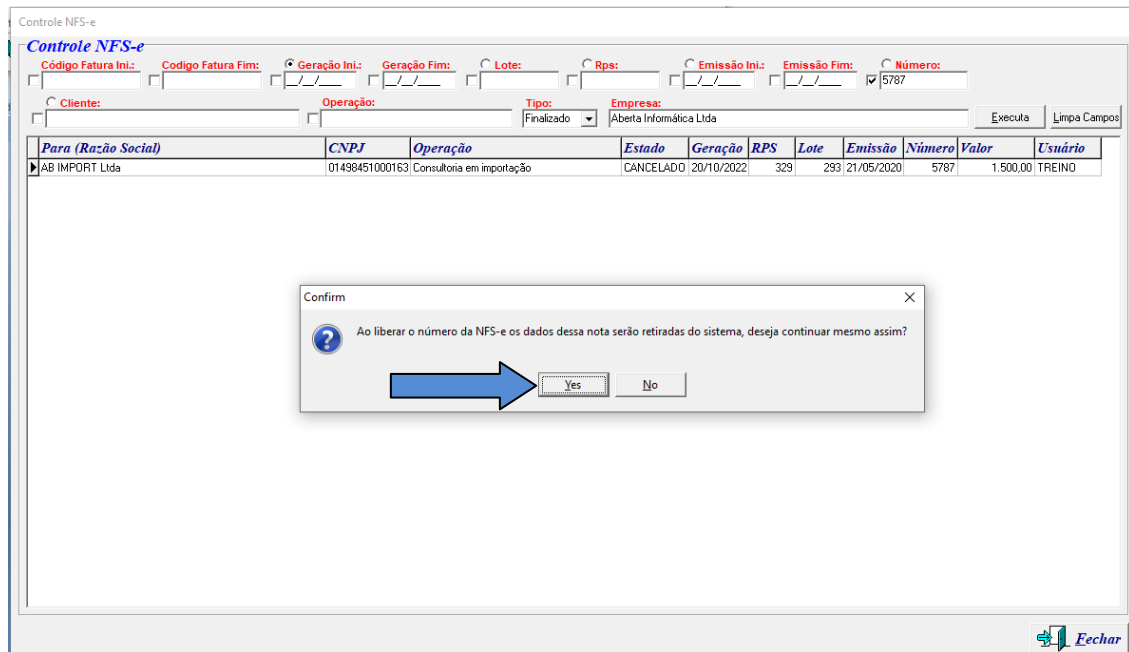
Controle NFS-e

Controle NFS-e

Código Fatura Ini.: Codigo Fatura Fim: Geração Ini.: Geração Fim: Lote: Rps: Emissão Ini.: Emissão Fim: Número:

__/__/____ __/__/____ __/__/____ __/__/____ 5787

Cliente: Operação: Tipo: Empresa:

Finalizado Aberta Informática Ltda Executa Limpa Campos

| Para (Razão Social) | CNPJ | Operação | Estado | Geração | RPS | Lote | Emissão | Número | Valor | Usuário |
|---|---|---|---|---|---|---|---|---|---|---|
| AB IMPORT Ltda | 01498451000163 | Consultoria em importação | CANCELADO | 20/10/2022 | 329 | 293 | 21/05/2020 | 5787 | 1.500,00 | TREINO |

Confirm

Ao liberar o número da NFS-e os dados dessa nota serão retiradas do sistema, deseja continuar mesmo assim?

Yes No

Fechar